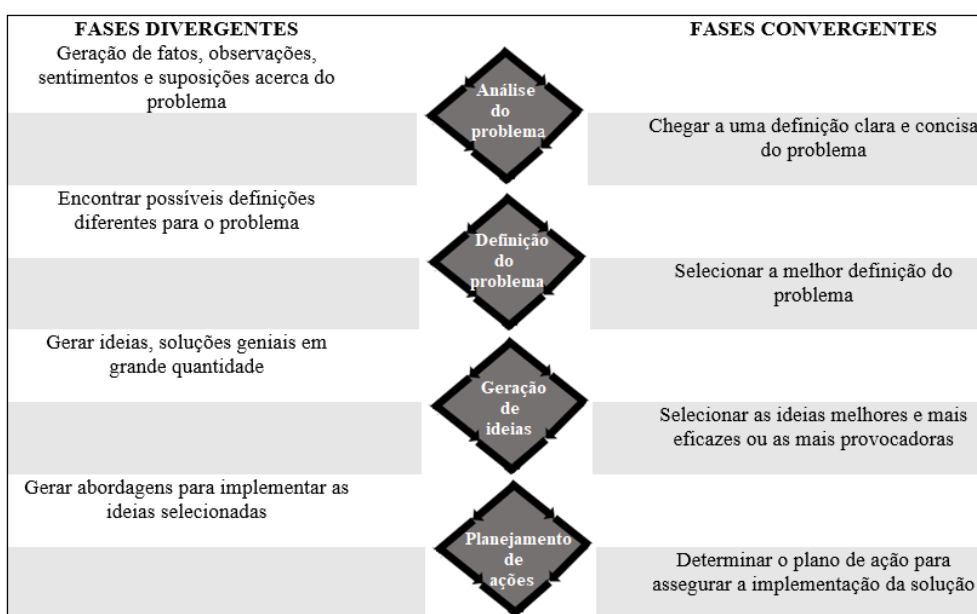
FASES DIVERGENTES

FASES CONVERGENTES

Geração de fatos, observações, sentimentos e suposições acerca do problema

Análise do problema

Chegar a uma definição clara e concisa do problema

Encontrar possíveis definições diferentes para o problema

Definição do problema

Selecionar a melhor definição do problema

Gerar ideias, soluções geniais em grande quantidade

Geração de ideias

Selecionar as ideias melhores e mais eficazes ou as mais provocadoras

Gerar abordagens para implementar as ideias selecionadas

Planejamento de ações

Determinar o plano de ação para assegurar a implementação da solução